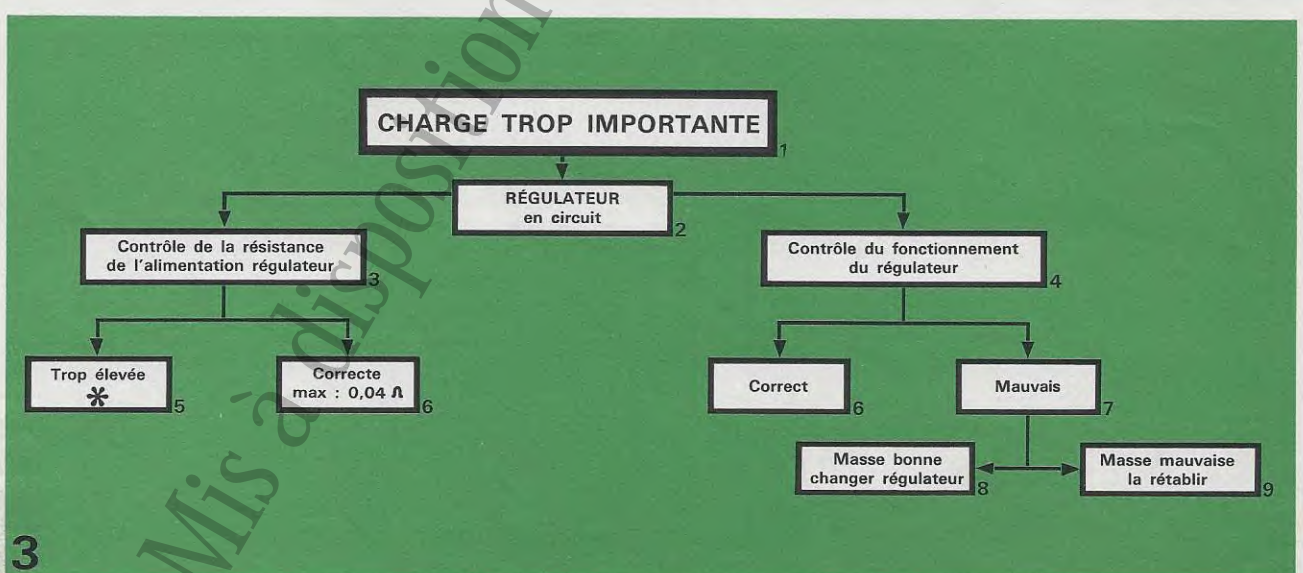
Mis à disposition

CHARGE TROP IMPORTANTE 1

RÉGULATEUR en circuit 2

Contrôle de la résistance de l'alimentation régulateur 3

Contrôle du fonctionnement du régulateur 4

Trop élevée * 5

Correcte max : 0,04 $\Omega$ 6

Correct 6

Mauvais 7

Masse bonne changer régulateur 8

Masse mauvaise la rétablir 9

3